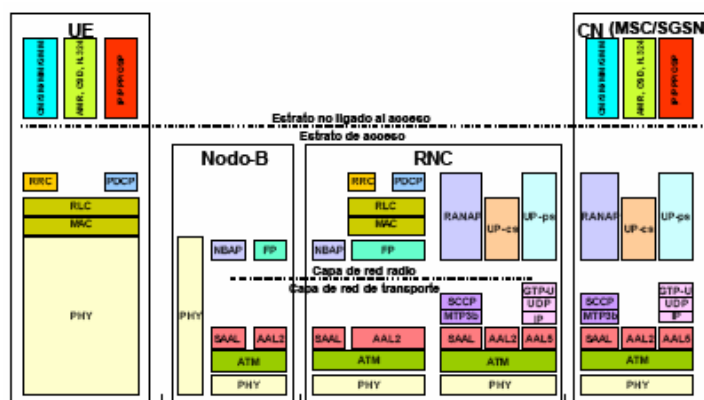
UE

CM/SM/MM/GMM

AMR, CSD, H.324

IP PPP/PDCP

CN (MSC/SGSN

CM/SM/MM/GMM

AMR, CSD, H.324

IP PPP/PDCP

Estrato no ligado al acceso

Estrato de acceso

Nodo-B

RNC

RRC

PDCP

RLC

MAC

PHY

PHY

NBAP

FP

RRC

PDCP

RLC

MAC

NBAP

FP

RANAP

UP-cs

UP-ps

RANAP

UP-cs

UP-ps

Capa de red radio

Capa de red de transporte

SCCP

MTP3b

GTP-U

UDP

IP

SCCP

MTP3b

GTP-U

UDP

IP

SAAL

AAL2

ATM

PHY

SAAL

AAL2

ATM

PHY

SAAL

AAL2

AAL5

ATM

PHY

SAAL

AAL2

AAL5

ATM

PHY